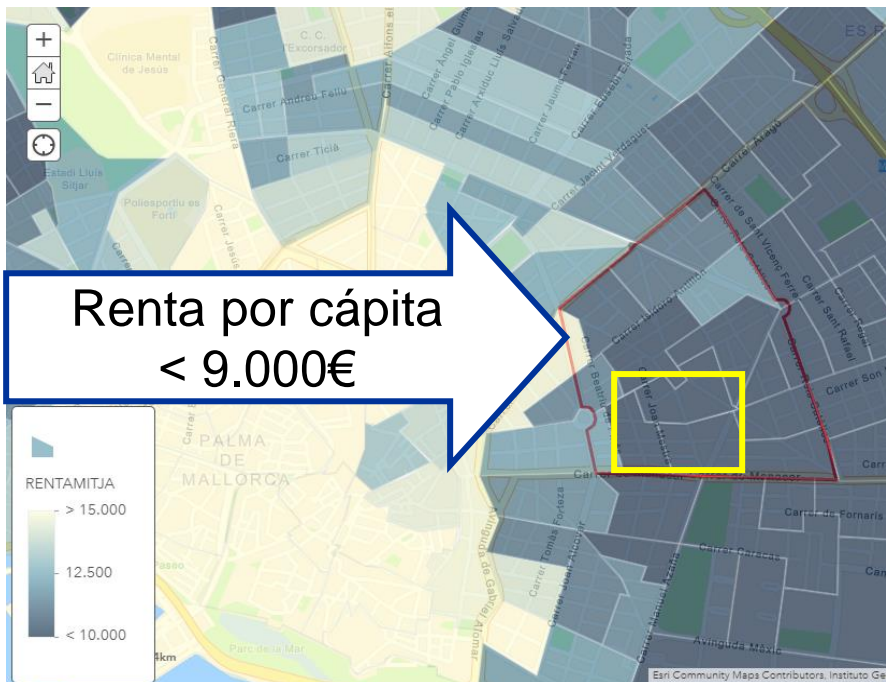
Renta por cápita
< 9.000€

RENTAMITJA
> 15.000
12.500
< 10.000

Clínica Mental de Jesús
C.C. l'Excorxador
Carrer Andreu Feliu
Carrer Ticià
Estadi Lluís Sitjar
Poliesportiu es Fortí
Carrer Jesús
Carrer General Riera
Carrer Alfons el Magnànim
Carrer Àngel Guimerà
Carrer Pablo Iglesias
Carrer Aristides Lluís Salvà
Carrer Jaume Ferran
Carrer Jesús Verdaguer
Carrer Aragó
Carrer de Sant Vicenç Ferrer
Carrer Sant Rafael
Carrer Son Rullan
Carrer Isidoro Antillón
Carrer Beatriu
Carrer Josep Anselm Clavé
Carrer de Manacor
Carrer de Fornaris
Carrer Tomàs Forteza
Carrer Joan Alcover
Carrer Carcas
Avinguda de Gabriel Alomar
Avinguda Mèxic
PALMA DE MALLORCA
Parc de la Mar
ES PIL
4km
Esri Community Maps Contributors, Instituto Ge